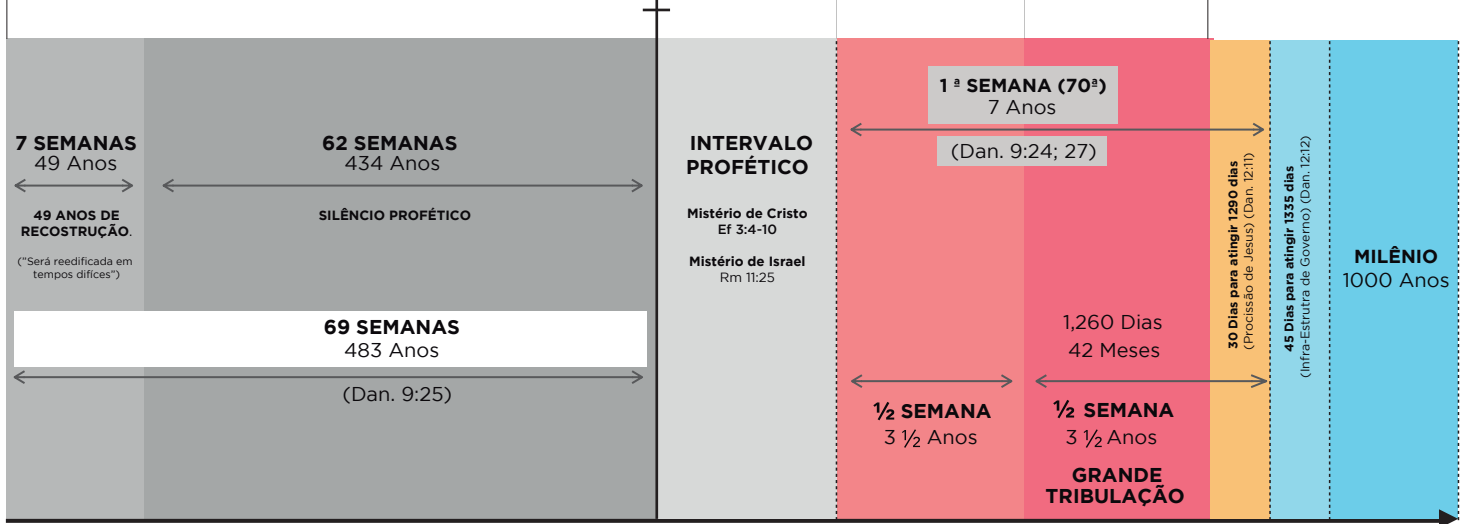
7 SEMANAS
49 Anos

49 ANOS DE RECOSTRUÇÃO.

("Será reedificada em tempos difíces")

62 SEMANAS
434 Anos

SILÊNCIO PROFÉTICO

69 SEMANAS
483 Anos

(Dan. 9:25)

INTERVALO PROFÉTICO

Mistério de Cristo
Ef 3:4-10

Mistério de Israel
Rm 11:25

1 ª SEMANA (70ª)
7 Anos

(Dan. 9:24; 27)

1,260 Dias
42 Meses

½ SEMANA
3 ½ Anos

½ SEMANA
3 ½ Anos

GRANDE TRIBULAÇÃO

30 Dias para atingir 1290 dias (Procissão de Jesus) (Dan. 12:11)

45 Dias para atingir 1335 dias (Infra-Estrutra de Governo) (Dan. 12:12)

MILÊNIO
1000 Anos